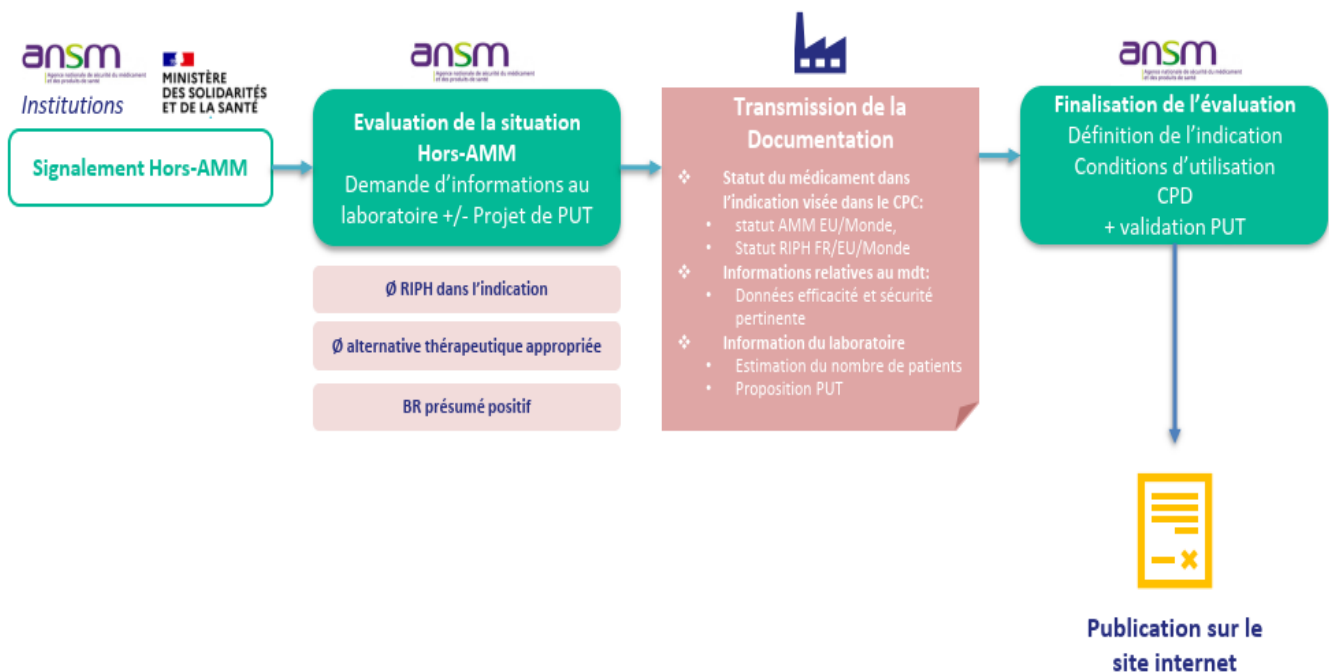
ansm
Agence nationale de sécurité du médicament et des produits de santé

MINISTÈRE DES SOLIDARITÉS ET DE LA SANTÉ

Institutions

Signalement Hors-AMM

ansm
Agence nationale de sécurité du médicament et des produits de santé

Evaluation de la situation Hors-AMM
Demande d'informations au laboratoire +/- Projet de PUT

Ø RIPH dans l'indication

Ø alternative thérapeutique appropriée

BR présumé positif

Transmission de la Documentation

- Statut du médicament dans l'indication visée dans le CPC:
  - statut AMM EU/Monde,
  - Statut RIPH FR/EU/Monde
- Informations relatives au mdt:
  - Données efficacité et sécurité pertinente
- Information du laboratoire
  - Estimation du nombre de patients
  - Proposition PUT

ansm
Agence nationale de sécurité du médicament et des produits de santé

Finalisation de l'évaluation
Définition de l'indication
Conditions d'utilisation
CPD
+ validation PUT

Publication sur le site internet